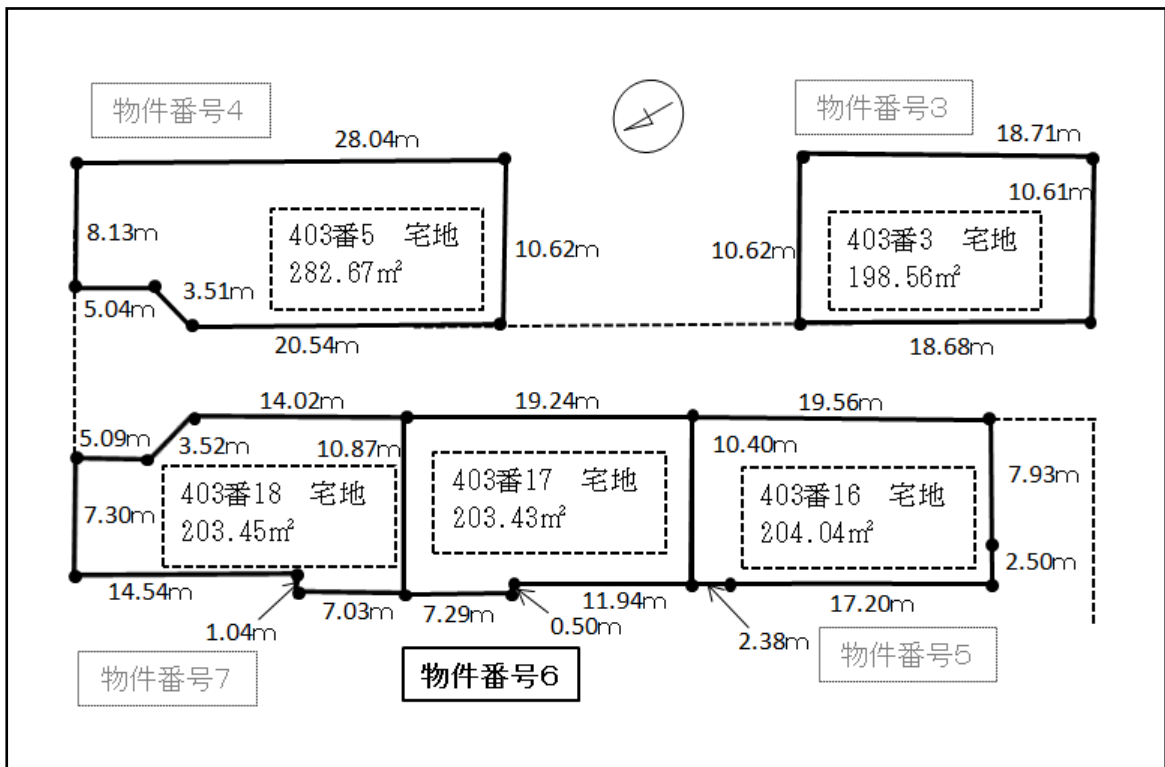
物件番号4

28.04m

8.13m

403番5　宅地
282.67㎡

10.62m

5.04m

3.51m

20.54m

物件番号3

18.71m

10.61m

10.62m

403番3　宅地
198.56㎡

18.68m

14.02m

19.24m

19.56m

5.09m

3.52m

10.87m

10.40m

7.93m

403番18　宅地
203.45㎡

403番17　宅地
203.43㎡

403番16　宅地
204.04㎡

7.30m

2.50m

14.54m

1.04m

7.03m

7.29m

0.50m

11.94m

17.20m

2.38m

物件番号7

物件番号6

物件番号5